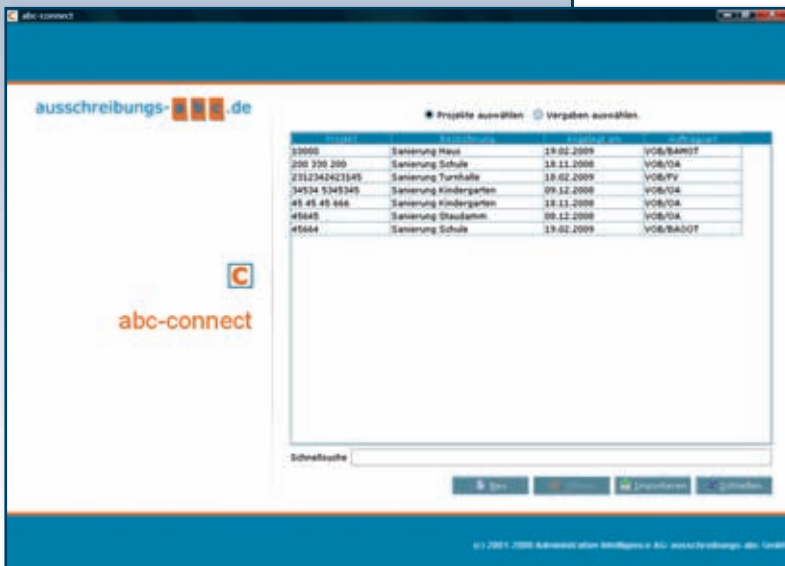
abc-connect

ausschreibungs-abc.de

Projekte auswählen Vergaben auswählen

| Projekt | Beschreibung | Angelegt am | Auftragsart |
|---|---|---|---|
| 10000 | Sanierung Haus | 19.02.2009 | VOB/BAMOT |
| 200 330 200 | Sanierung Schule | 18.11.2008 | VOB/OA |
| 2312342423145 | Sanierung Turnhalle | 18.02.2009 | VOB/FV |
| 34534 5345345 | Sanierung Kindergarten | 09.12.2008 | VOB/OA |
| 45 45 45 666 | Sanierung Kindergarten | 18.11.2008 | VOB/OA |
| 45645 | Sanierung Staudamm | 08.12.2008 | VOB/OA |
| 45664 | Sanierung Schule | 19.02.2009 | VOB/BAOOT |

C

abc-connect

Schnellsuche

Neu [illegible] Importieren Schließen

(c) 2001-2008 Administration Intelligence AG- ausschreibungs-abc GmbH